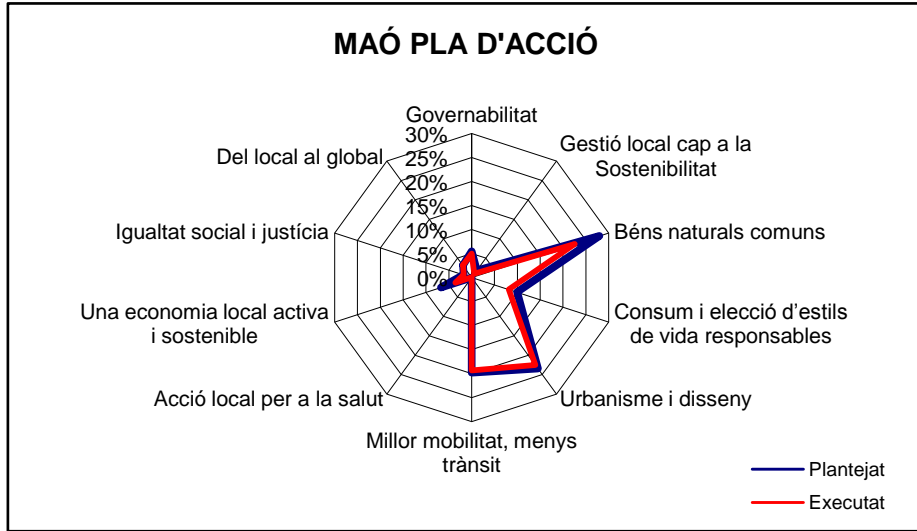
MAÓ PLA D'ACCIÓ

Governabilitat

30%
25%
20%
15%
10%
5%
0%

Gestió local cap a la Sostenibilitat

Béns naturals comuns

Consum i elecció d'estils de vida responsables

Urbanisme i disseny

Millor mobilitat, menys trànsit

Acció local per a la salut

Una economia local activa i sostenible

Igualtat social i justícia

Del local al global

Plantejat
Executat